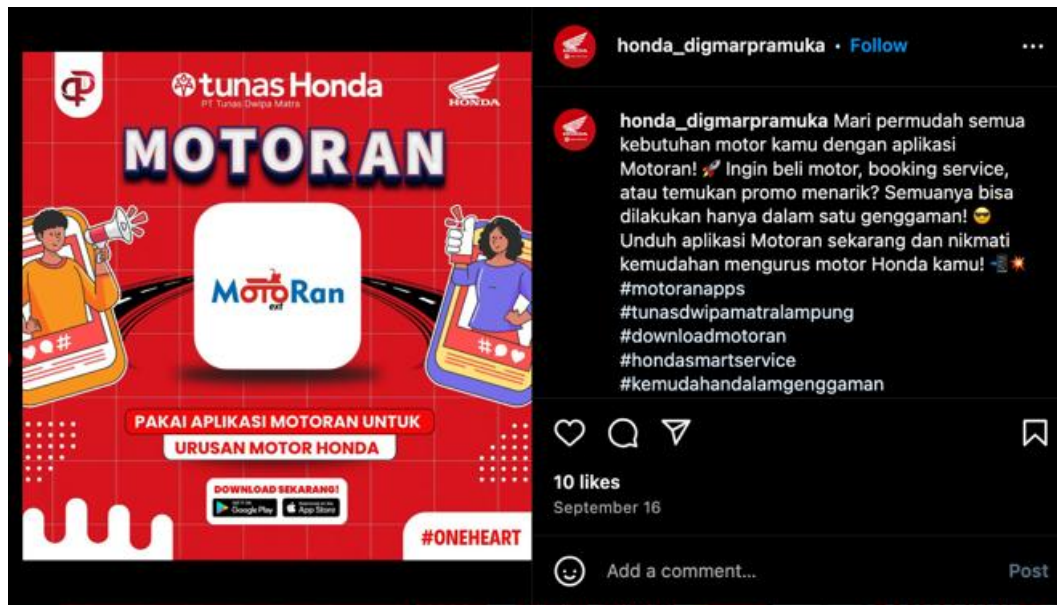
tunas Honda
PT Tunas Dwipa Matra
HONDA
MOTORAN
MotoRan
ext
PAKAI APLIKASI MOTORAN UNTUK
URUSAN MOTOR HONDA
DOWNLOAD SEKARANG!
Google Play
App Store
#ONEHEART

honda_digmarpramuka • Follow

honda_digmarpramuka Mari permudah semua kebutuhan motor kamu dengan aplikasi Motoran! 🚀 Ingin beli motor, booking service, atau temukan promo menarik? Semuanya bisa dilakukan hanya dalam satu genggaman! 😎 Unduh aplikasi Motoran sekarang dan nikmati kemudahan mengurus motor Honda kamu! 📲💥
#motoranapps
#tunasdwipamatralampung
#downloadmotoran
#hondasmartservice
#kemudahandalamgenggaman

10 likes
September 16

Add a comment...
Post